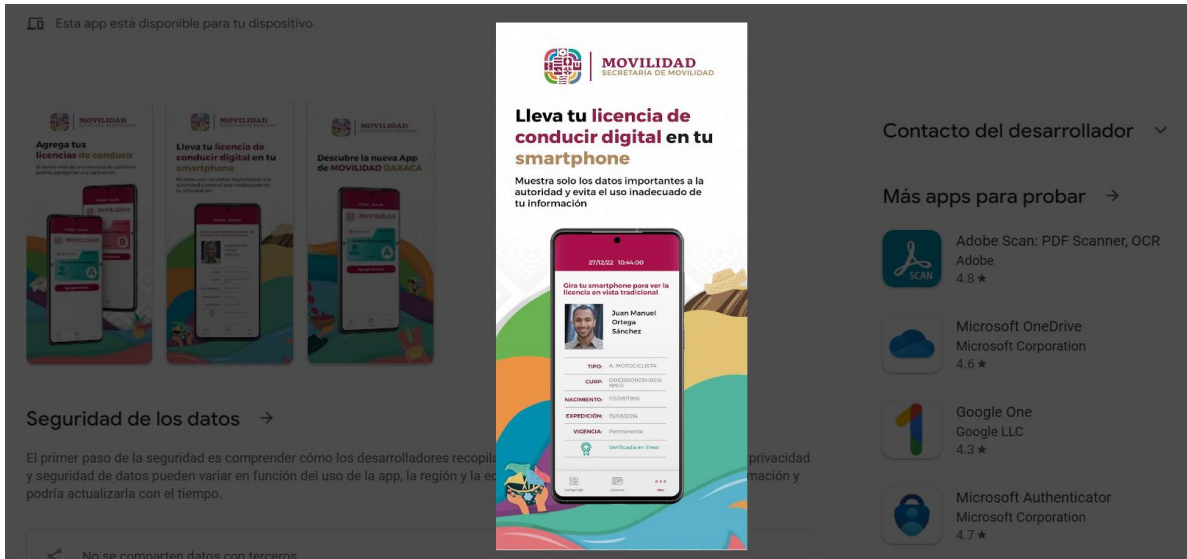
Esta app está disponible para tu dispositivo

MOVILIDAD
SECRETARÍA DE MOVILIDAD

Lleva tu licencia de conducir digital en tu smartphone

Muestra solo los datos importantes a la autoridad y evita el uso inadecuado de tu información

27/12/22 10:44:00

Gira tu smartphone para ver la licencia en vista tradicional

Juan Manuel Ortega Sánchez

TIPO: A. MOTOCICLISTA
CURP: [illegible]
NACIMIENTO: 05/09/1986
EXPEDICIÓN: 15/08/2014
VIGENCIA: Permanente
Verificada en línea

MOVILIDAD
Agrega tus licencias de conducir

MOVILIDAD
Lleva tu licencia de conducir digital en tu smartphone

MOVILIDAD
Descubre la nueva App de MOVILIDAD OAXACA

Seguridad de los datos →

El primer paso de la seguridad es comprender cómo los desarrolladores recopila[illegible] privacidad y seguridad de datos pueden variar en función del uso de la app, la región y la e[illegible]mación y podría actualizarla con el tiempo.

No se comparten datos con terceros

Contacto del desarrollador

Más apps para probar →

Adobe Scan: PDF Scanner, OCR
Adobe
4.8 ★

Microsoft OneDrive
Microsoft Corporation
4.6 ★

Google One
Google LLC
4.3 ★

Microsoft Authenticator
Microsoft Corporation
4.7 ★